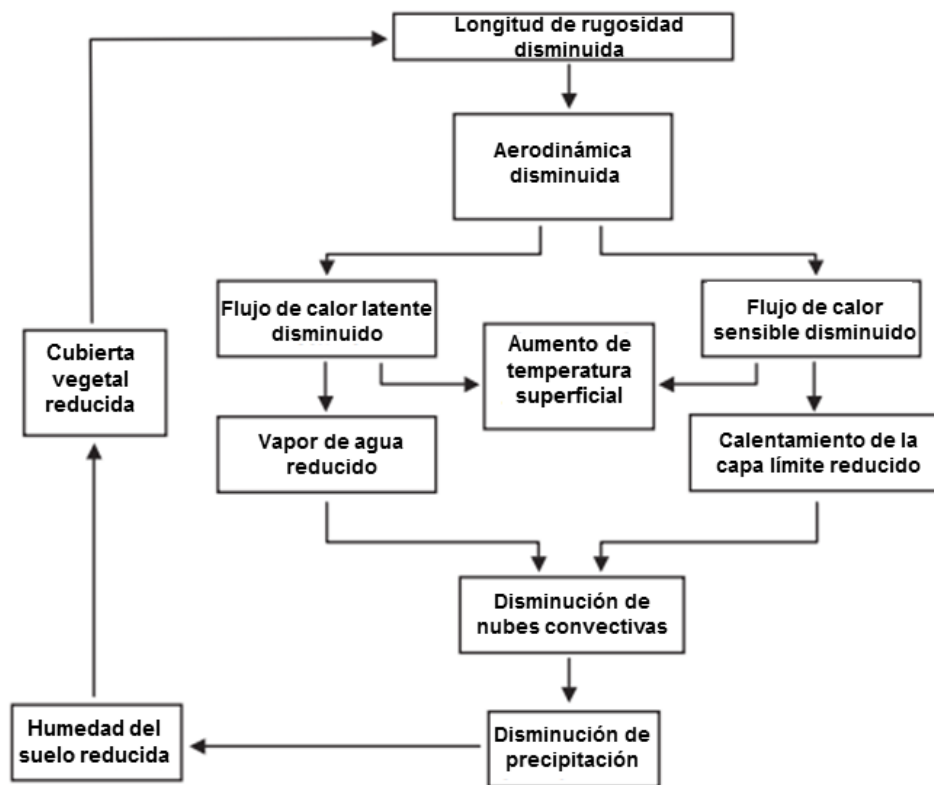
Longitud de rugosidad disminuida

Aerodinámica disminuida

Flujo de calor latente disminuido

Flujo de calor sensible disminuido

Cubierta vegetal reducida

Aumento de temperatura superficial

Vapor de agua reducido

Calentamiento de la capa límite reducido

Disminución de nubes convectivas

Humedad del suelo reducida

Disminución de precipitación